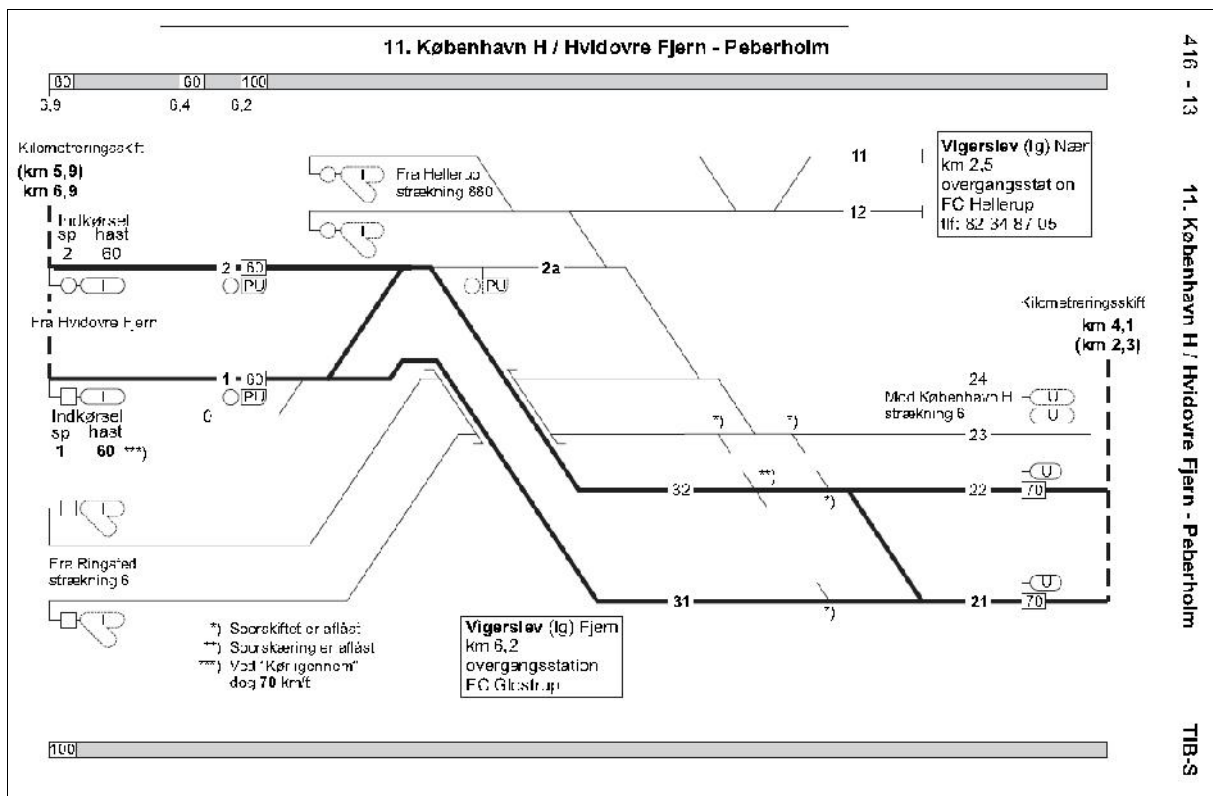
11. København H / Hvidovre Fjern - Peberholm

80 | 60 | 100

3,9 | 6,4 | 6,2

Kilometreringsskift
(km 5,9)
km 6,9

Indkørsel
sp 2
hast 60

2 = 60

PU

Fra Hvidovre Fjern

1 = 60

PU

Indkørsel
sp 1
hast 60 ***)

6

Fra Hellerup
strækning 880

PU

2a

11

12

Vigerslev (lg) Nær
km 2,5
overgangsstation
FC Hellerup
tlf: 82 34 87 06

Kilometreringsskift
km 4,1
(km 2,3)

24
Mod København H
strækning 6

U

U

*)

*)

23

**)

32

*)

22

U

70

Fra Ringsted
strækning 6

31

*)

21

U

70

*) Sporskiftet er aflåst
**) Sporskæring er aflåst
***) Ved "Kør igennem" dog 70 km/t

Vigerslev (lg) Fjern
km 6,2
overgangsstation
FC Glostrup

100

416 - 13

11. København H / Hvidovre Fjern - Peberholm

TIB-S